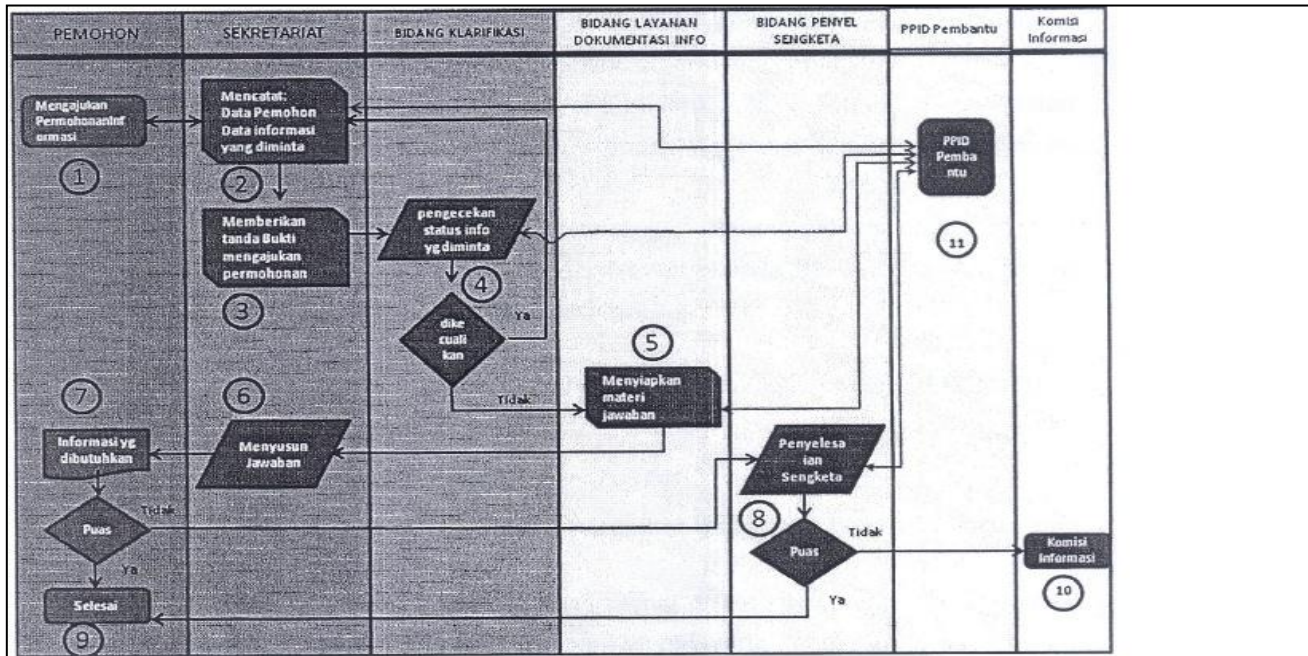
| PEMOHON | SEKRETARIAT | BIDANG KLARIFIKASI | BIDANG LAYANAN DOKUMENTASI INFO | BIDANG PENYEL SENGKETA | PPID Pembantu | Komisi Informasi |
|---|---|---|---|---|---|---|

Mengajukan Permohonaninformasi

1

Mencatat: Data Pemohon Data informasi yang diminta

2

Memberikan tanda Bukti mengajukan permohonan

3

pengecekan status info yg diminta

4

dike cuali kan

Ya

Tidak

PPID Pembantu

11

5

Menyiapkan materi jawaban

7

6

Informasi yg dibutuhkan

Menyusun Jawaban

Penyelesaian Sengketa

Puas

Tidak

Ya

8

Puas

Tidak

Ya

Komisi Informasi

10

Selesai

9